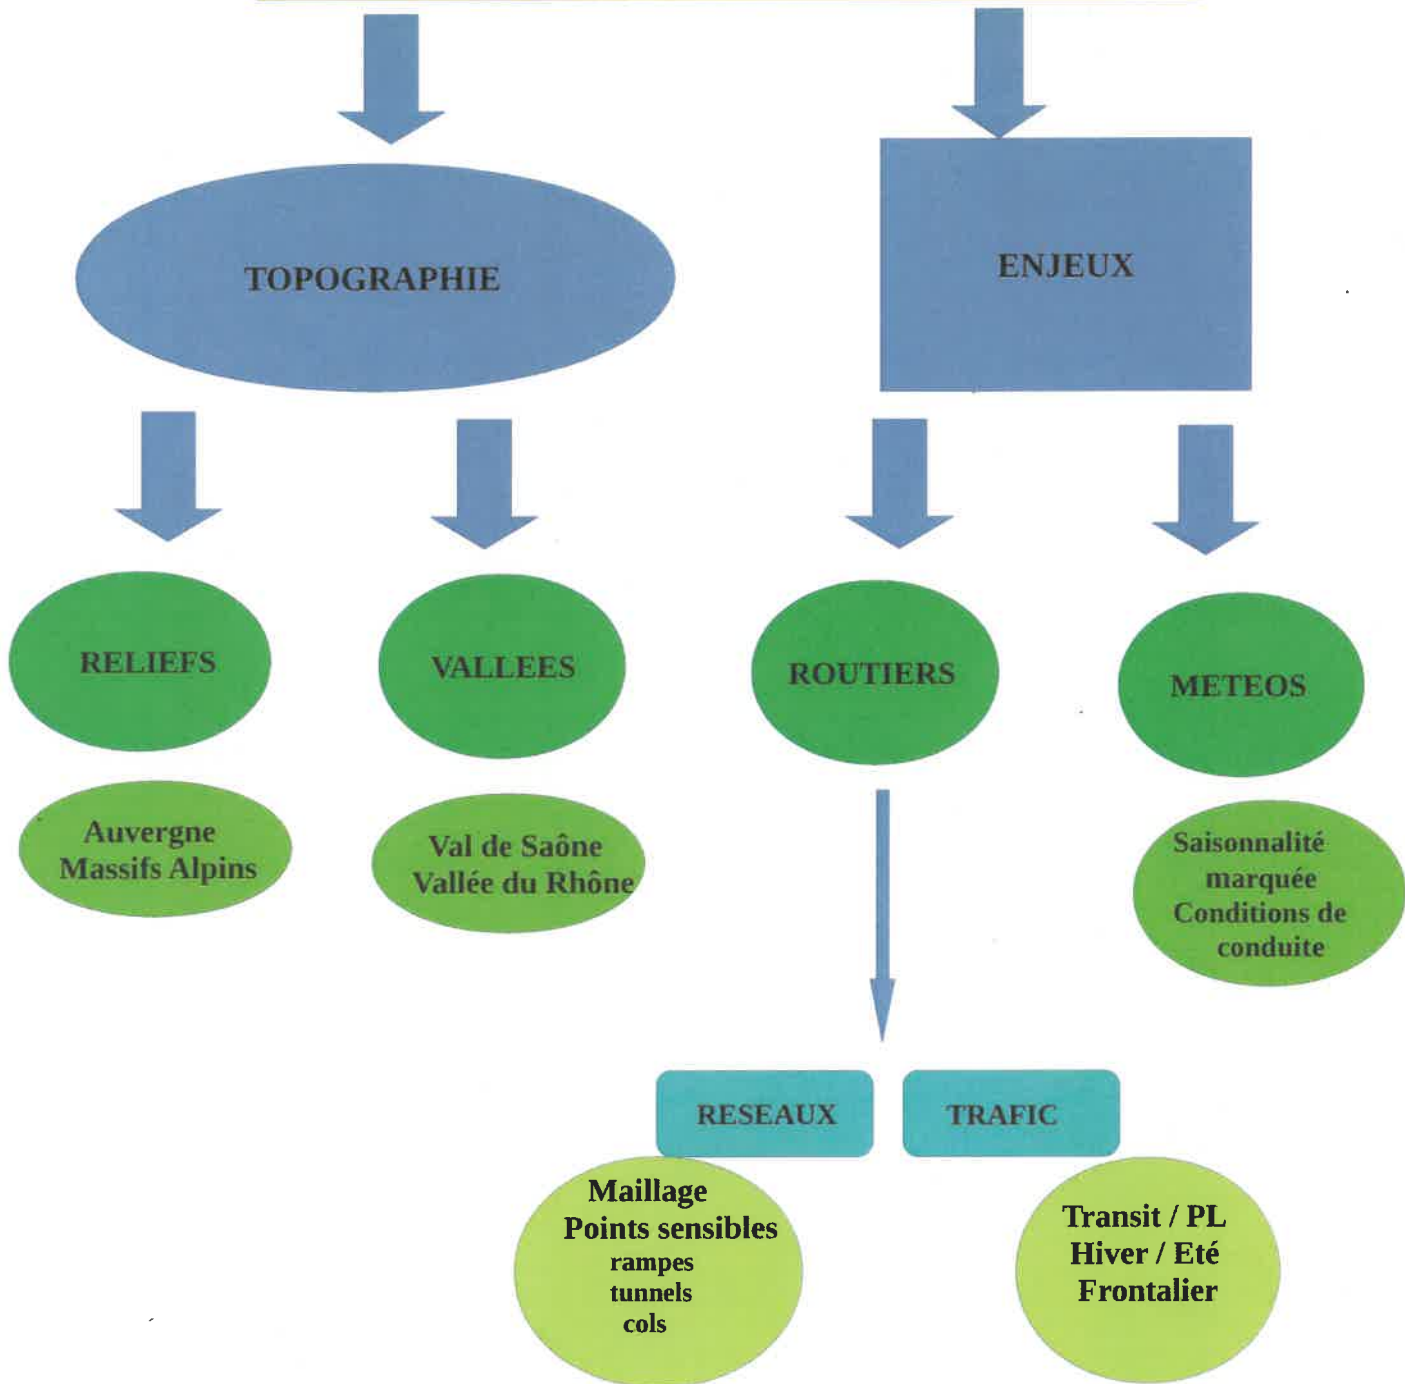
TOPOGRAPHIE

ENJEUX

RELIEFS

VALLEES

ROUTIERS

METEOS

Auvergne
Massifs Alpins

Val de Saône
Vallée du Rhône

Saisonnalité marquée
Conditions de conduite

RESEAUX

TRAFIC

Maillage
Points sensibles
rampes
tunnels
cols

Transit / PL
Hiver / Eté
Frontalier